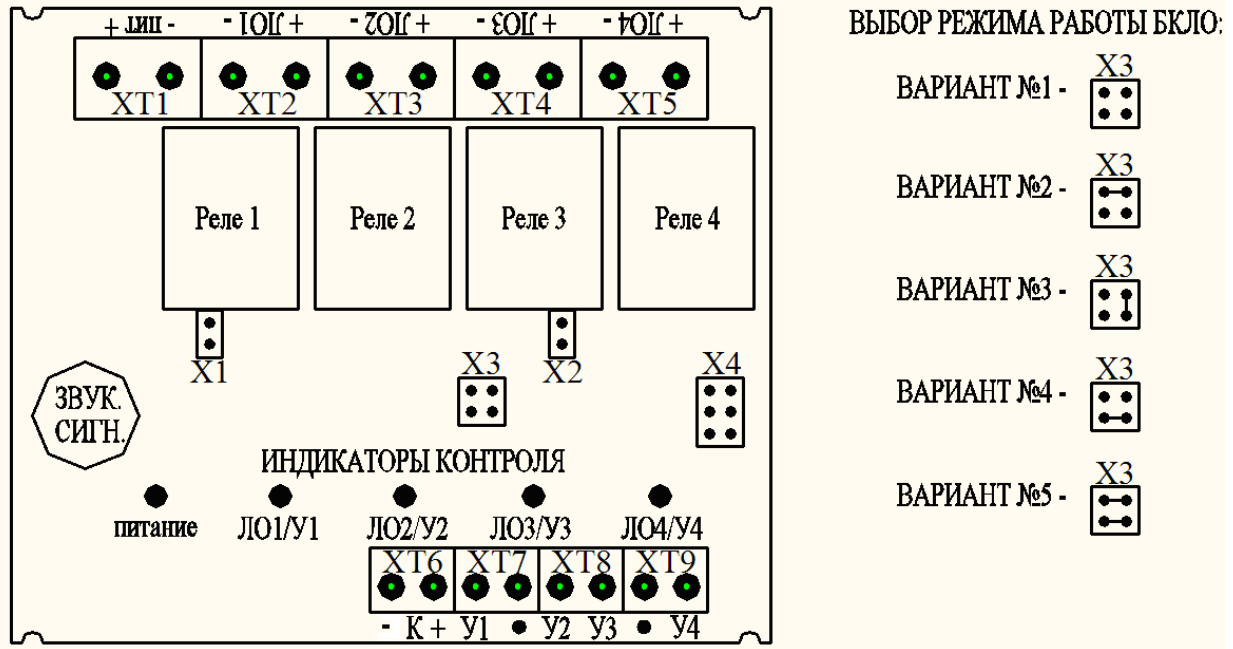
+ ПИТ -
- ЛО1 +
- ЛО2 +
- ЛО3 +
- ЛО4 +

XT1 XT2 XT3 XT4 XT5

Реле 1
Реле 2
Реле 3
Реле 4

X1
X3
X2
X4

ЗВУК. СИГН.

ИНДИКАТОРЫ КОНТРОЛЯ

питание
ЛО1/У1
ЛО2/У2
ЛО3/У3
ЛО4/У4

XT6 XT7 XT8 XT9

- К + У1 • У2 У3 • У4

ВЫБОР РЕЖИМА РАБОТЫ БКЛО:

ВАРИАНТ №1 - X3

ВАРИАНТ №2 - X3

ВАРИАНТ №3 - X3

ВАРИАНТ №4 - X3

ВАРИАНТ №5 - X3